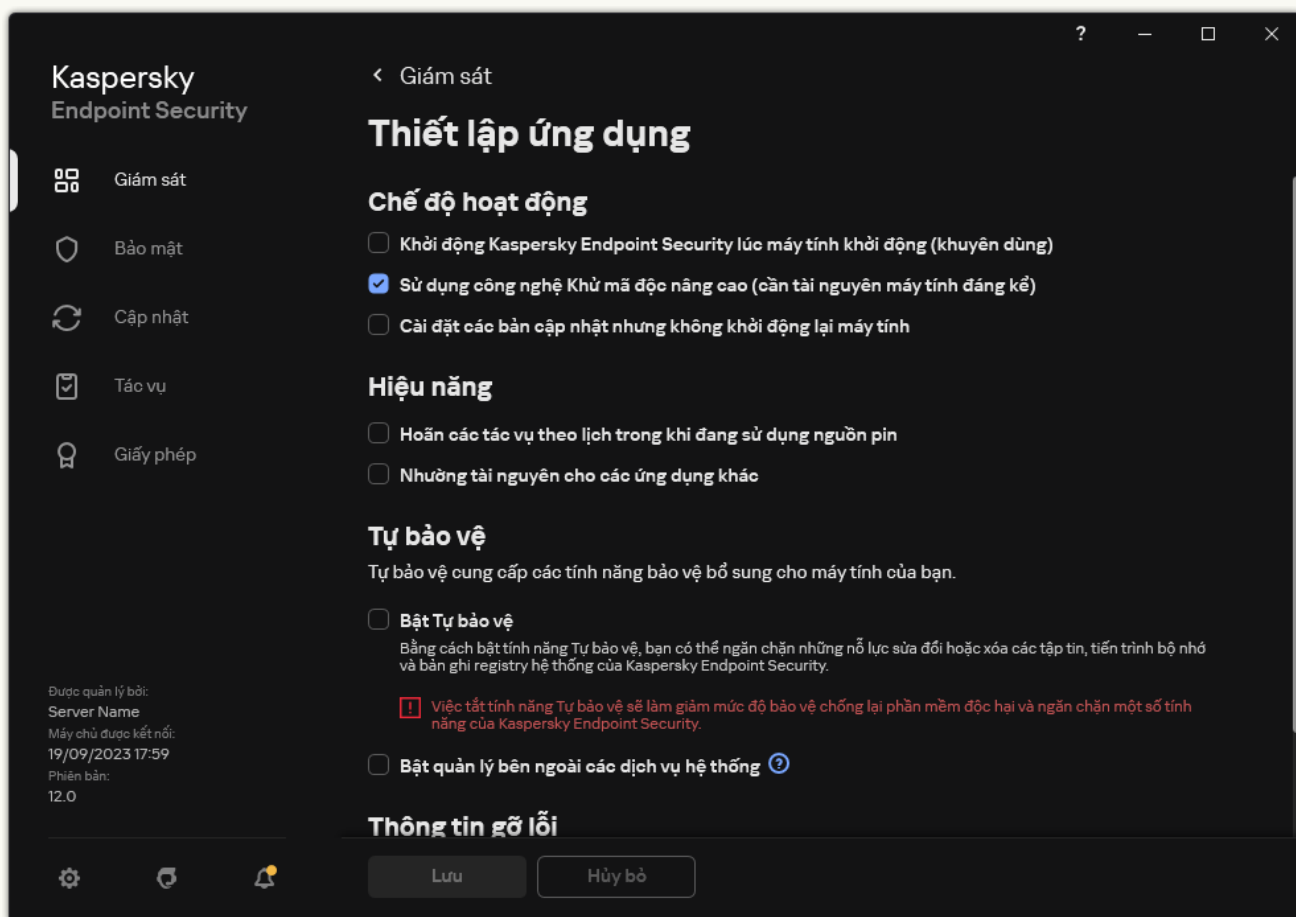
? — ☐ ✕

Kaspersky
Endpoint Security

Giám sát
Bảo mật
Cập nhật
Tác vụ
Giấy phép

Được quản lý bởi:
Server Name
Máy chủ được kết nối:
19/09/2023 17:59
Phiên bản:
12.0

< Giám sát

Thiết lập ứng dụng

Chế độ hoạt động

Khởi động Kaspersky Endpoint Security lúc máy tính khởi động (khuyên dùng)

Sử dụng công nghệ Khử mã độc nâng cao (cần tài nguyên máy tính đáng kể)

Cài đặt các bản cập nhật nhưng không khởi động lại máy tính

Hiệu năng

Hoãn các tác vụ theo lịch trong khi đang sử dụng nguồn pin

Nhường tài nguyên cho các ứng dụng khác

Tự bảo vệ

Tự bảo vệ cung cấp các tính năng bảo vệ bổ sung cho máy tính của bạn.

Bật Tự bảo vệ

Bằng cách bật tính năng Tự bảo vệ, bạn có thể ngăn chặn những nỗ lực sửa đổi hoặc xóa các tập tin, tiến trình bộ nhớ và bản ghi registry hệ thống của Kaspersky Endpoint Security.

Việc tắt tính năng Tự bảo vệ sẽ làm giảm mức độ bảo vệ chống lại phần mềm độc hại và ngăn chặn một số tính năng của Kaspersky Endpoint Security.

Bật quản lý bên ngoài các dịch vụ hệ thống ?

Thông tin gỡ lỗi

Lưu
Hủy bỏ